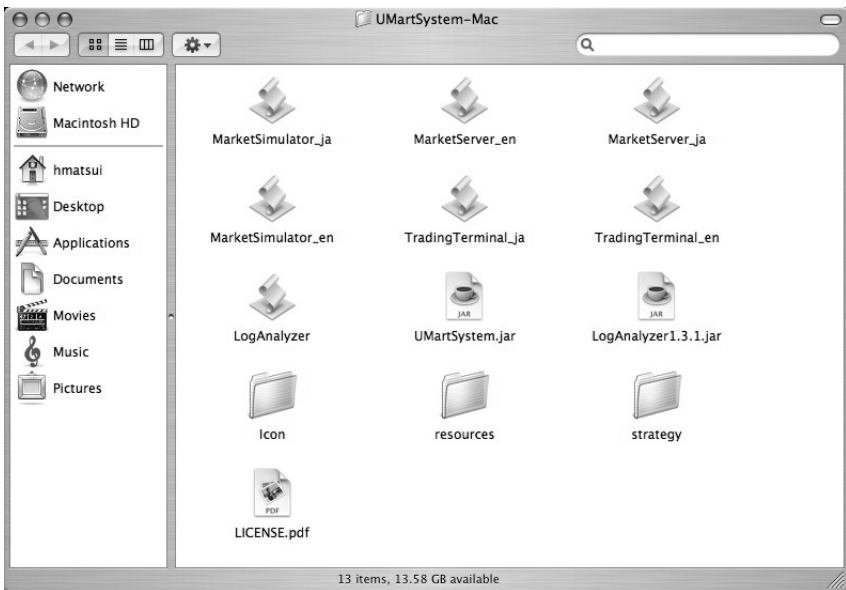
UMartSystem-Mac

Network
Macintosh HD
hmatsui
Desktop
Applications
Documents
Movies
Music
Pictures

MarketSimulator_ja
MarketServer_en
MarketServer_ja
MarketSimulator_en
TradingTerminal_ja
TradingTerminal_en
LogAnalyzer
JAR
UMartSystem.jar
JAR
LogAnalyzer1.3.1.jar
Icon
resources
strategy
PDF
LICENSE.pdf

13 items, 13.58 GB available